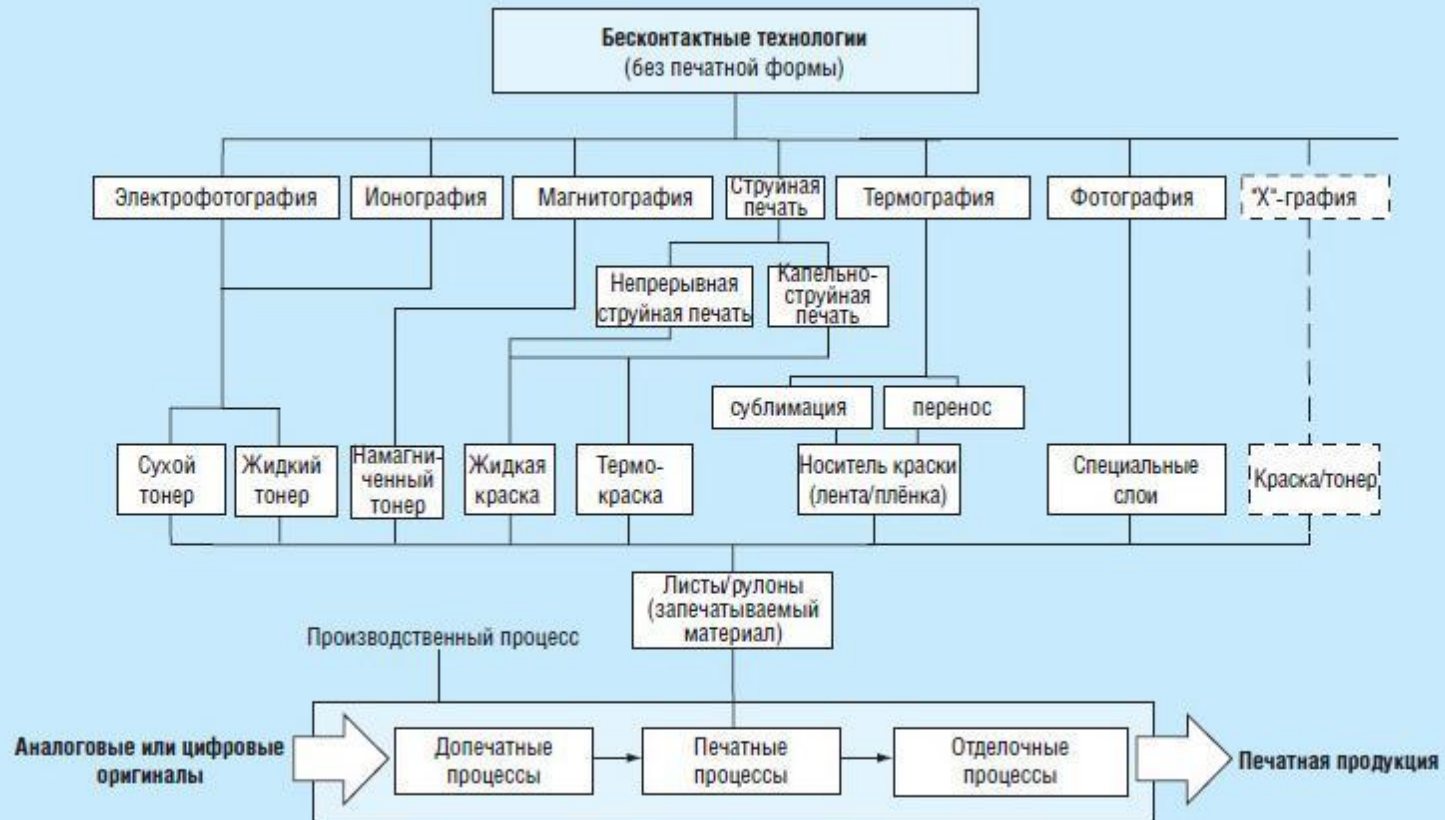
Бесконтактные технологии
(без печатной формы)

Электрофотография

Ионография

Магнитография

Струйная печать

Термография

Фотография

"Х"-графия

Непрерывная струйная печать

Капельно-струйная печать

сублимация

перенос

Сухой тонер

Жидкий тонер

Намагниченный тонер

Жидкая краска

Термокраска

Носитель краски (лента/плёнка)

Специальные слои

Краска/тонер

Листы/рулоны (запечатываемый материал)

Производственный процесс

Аналоговые или цифровые оригиналы

Допечатные процессы

Печатные процессы

Отделочные процессы

Печатная продукция